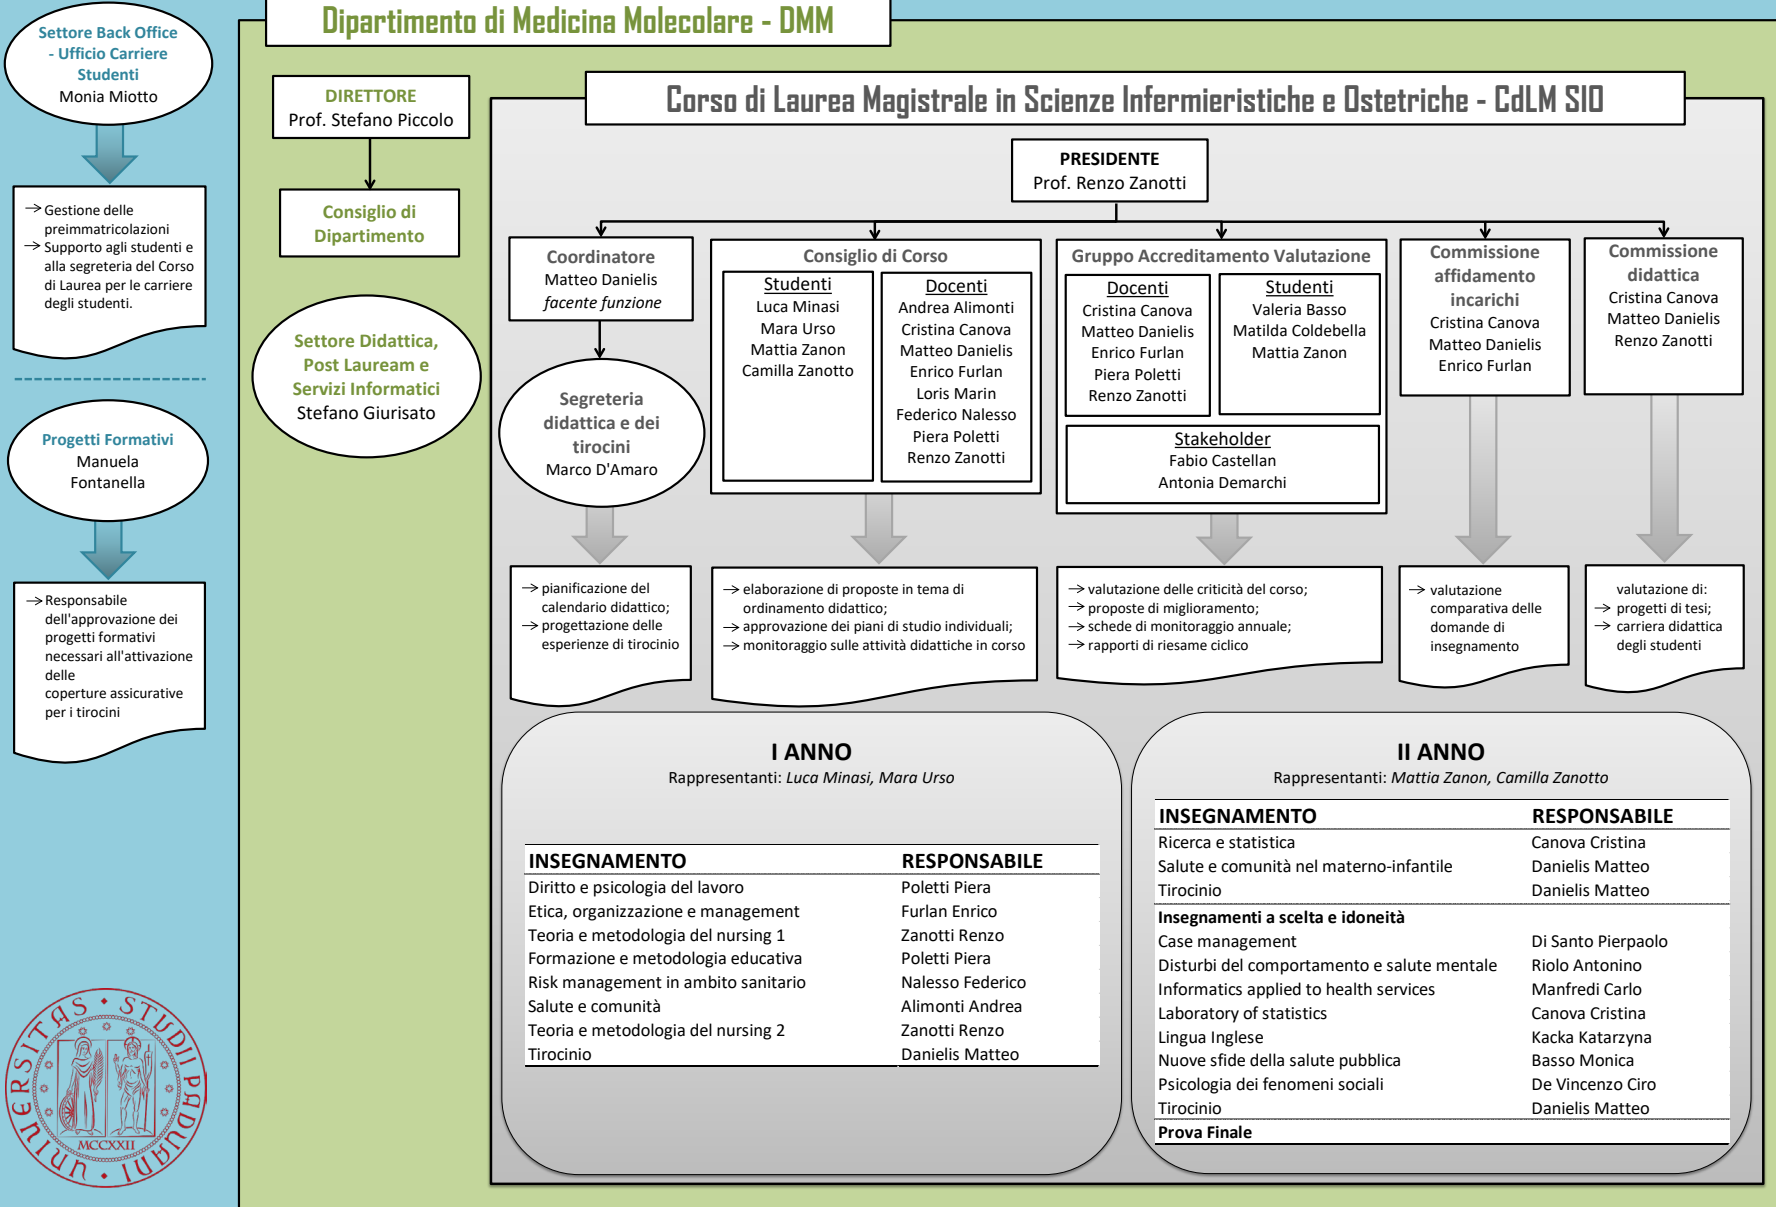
Dipartimento di Medicina Molecolare - DMM

Settore Back Office - Ufficio Carriere Studenti
Monia Miotto

→ Gestione delle preimmatricolazioni
→ Supporto agli studenti e alla segreteria del Corso di Laurea per le carriere degli studenti.

Progetti Formativi
Manuela Fontanella

→ Responsabile dell'approvazione dei progetti formativi necessari all'attivazione delle coperture assicurative per i tirocini

DIRETTORE
Prof. Stefano Piccolo

Consiglio di Dipartimento

Settore Didattica, Post Lauream e Servizi Informatici
Stefano Giurisato

Corso di Laurea Magistrale in Scienze Infermieristiche e Ostetriche - CdLM SIO

PRESIDENTE
Prof. Renzo Zanotti

Coordinatore
Matteo Danielis
facente funzione

Segreteria didattica e dei tirocini
Marco D'Amaro

Consiglio di Corso
Studenti
Luca Minasi
Mara Urso
Mattia Zanon
Camilla Zanotto

Docenti
Andrea Alimonti
Cristina Canova
Matteo Danielis
Enrico Furlan
Loris Marin
Federico Nalesso
Piera Poletti
Renzo Zanotti

Gruppo Accreditamento Valutazione
Docenti
Cristina Canova
Matteo Danielis
Enrico Furlan
Piera Poletti
Renzo Zanotti

Studenti
Valeria Basso
Matilda Coldebella
Mattia Zanon

Stakeholder
Fabio Castellan
Antonia Demarchi

Commissione affidamento incarichi
Cristina Canova
Matteo Danielis
Enrico Furlan

Commissione didattica
Cristina Canova
Matteo Danielis
Renzo Zanotti

→ pianificazione del calendario didattico;
→ progettazione delle esperienze di tirocinio

→ elaborazione di proposte in tema di ordinamento didattico;
→ approvazione dei piani di studio individuali;
→ monitoraggio sulle attività didattiche in corso

→ valutazione delle criticità del corso;
→ proposte di miglioramento;
→ schede di monitoraggio annuale;
→ rapporti di riesame ciclico

→ valutazione comparativa delle domande di insegnamento

valutazione di:
→ progetti di tesi;
→ carriera didattica degli studenti

I ANNO
Rappresentanti: Luca Minasi, Mara Urso

| INSEGNAMENTO | RESPONSABILE |
|---|---|
| Diritto e psicologia del lavoro | Poletti Piera |
| Etica, organizzazione e management | Furlan Enrico |
| Teoria e metodologia del nursing 1 | Zanotti Renzo |
| Formazione e metodologia educativa | Poletti Piera |
| Risk management in ambito sanitario | Nalesso Federico |
| Salute e comunità | Alimonti Andrea |
| Teoria e metodologia del nursing 2 | Zanotti Renzo |
| Tirocinio | Danielis Matteo |

II ANNO
Rappresentanti: Mattia Zanon, Camilla Zanotto

| INSEGNAMENTO | RESPONSABILE |
|---|---|
| Ricerca e statistica | Canova Cristina |
| Salute e comunità nel materno-infantile | Danielis Matteo |
| Tirocinio | Danielis Matteo |
| **Insegnamenti a scelta e idoneità** | |
| Case management | Di Santo Pierpaolo |
| Disturbi del comportamento e salute mentale | Riolo Antonino |
| Informatics applied to health services | Manfredi Carlo |
| Laboratory of statistics | Canova Cristina |
| Lingua Inglese | Kacka Katarzyna |
| Nuove sfide della salute pubblica | Basso Monica |
| Psicologia dei fenomeni sociali | De Vincenzo Ciro |
| Tirocinio | Danielis Matteo |
| **Prova Finale** | |

UNIVERSITAS STUDII PADUANI
MCCXXII